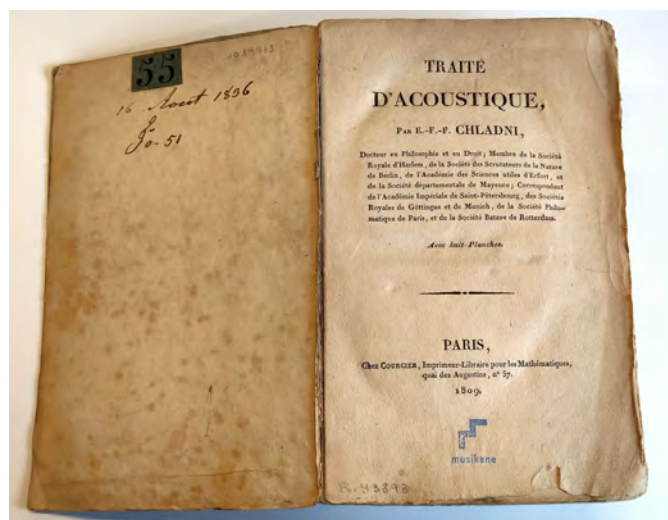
55

1035913

16 Aout 1896
Jo-51

TRAITÉ
D'ACOUSTIQUE,

Par E.-F.-F. CHLADNI,

Docteur en Philosophie et en Droit; Membre de la Société Royale d'Harlem, de la Société des Scrutateurs de la Nature de Berlin, de l'Académie des Sciences utiles d'Erfurt, et de la Société départementale de Mayence; Correspondant de l'Académie Impériale de Saint-Pétersbourg, des Sociétés Royales de Göttingue et de Munich, de la Société Philomatique de Paris, et de la Société Batave de Rotterdam.

Avec huit Planches.

PARIS,
Chez Courcier, Imprimeur-Libraire pour les Mathématiques, quai des Augustins, n° 57.
1809.

musikene

R. 43893